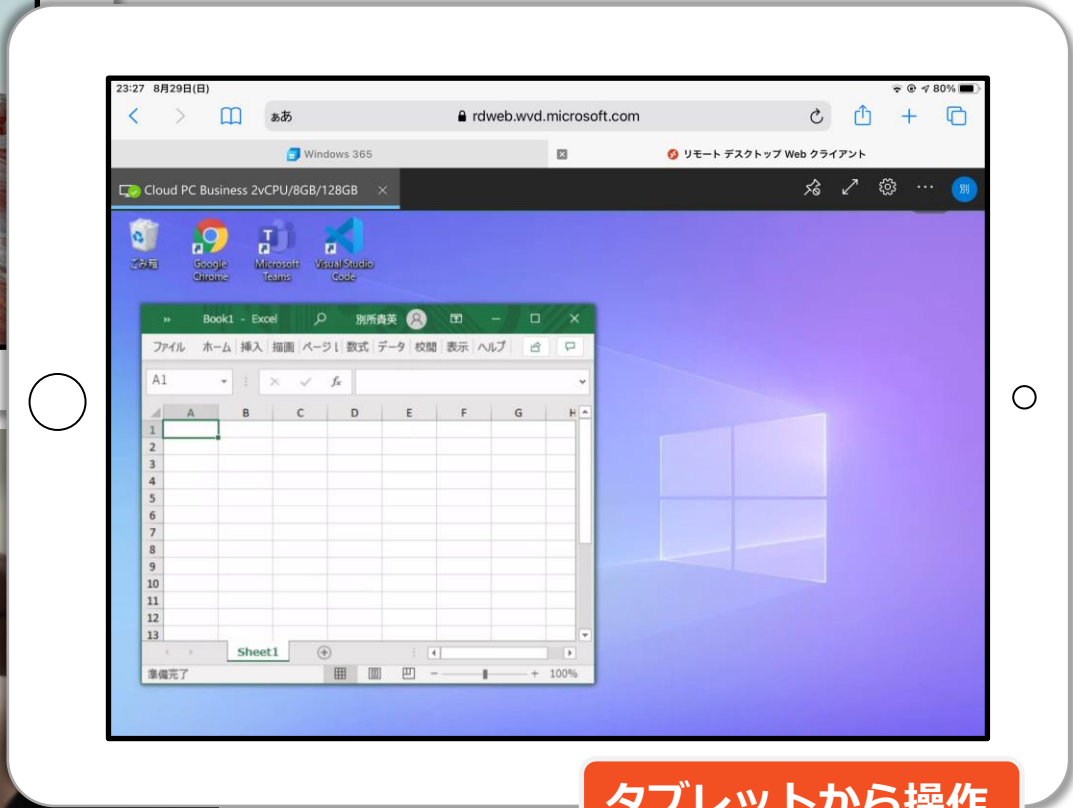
23:27 8月29日(日)
80%

ぁあ
rdweb.wvd.microsoft.com

Windows 365
リモート デスクトップ Web クライアント

Cloud PC Business 2vCPU/8GB/128GB ×

別

ごみ箱
Google Chrome
Microsoft Teams
Visual Studio Code

Book1 - Excel
別所貴英

ファイル ホーム 挿入 描画 ページ| 数式 データ 校閲 表示 ヘルプ

A1

$f_x$

| | A | B | C | D | E | F | G | H |
|---|---|---|---|---|---|---|---|---|
| 1 | | | | | | | | |
| 2 | | | | | | | | |
| 3 | | | | | | | | |
| 4 | | | | | | | | |
| 5 | | | | | | | | |
| 6 | | | | | | | | |
| 7 | | | | | | | | |
| 8 | | | | | | | | |
| 9 | | | | | | | | |
| 10 | | | | | | | | |
| 11 | | | | | | | | |
| 12 | | | | | | | | |
| 13 | | | | | | | | |

Sheet1

準備完了
100%

タブレットから操作